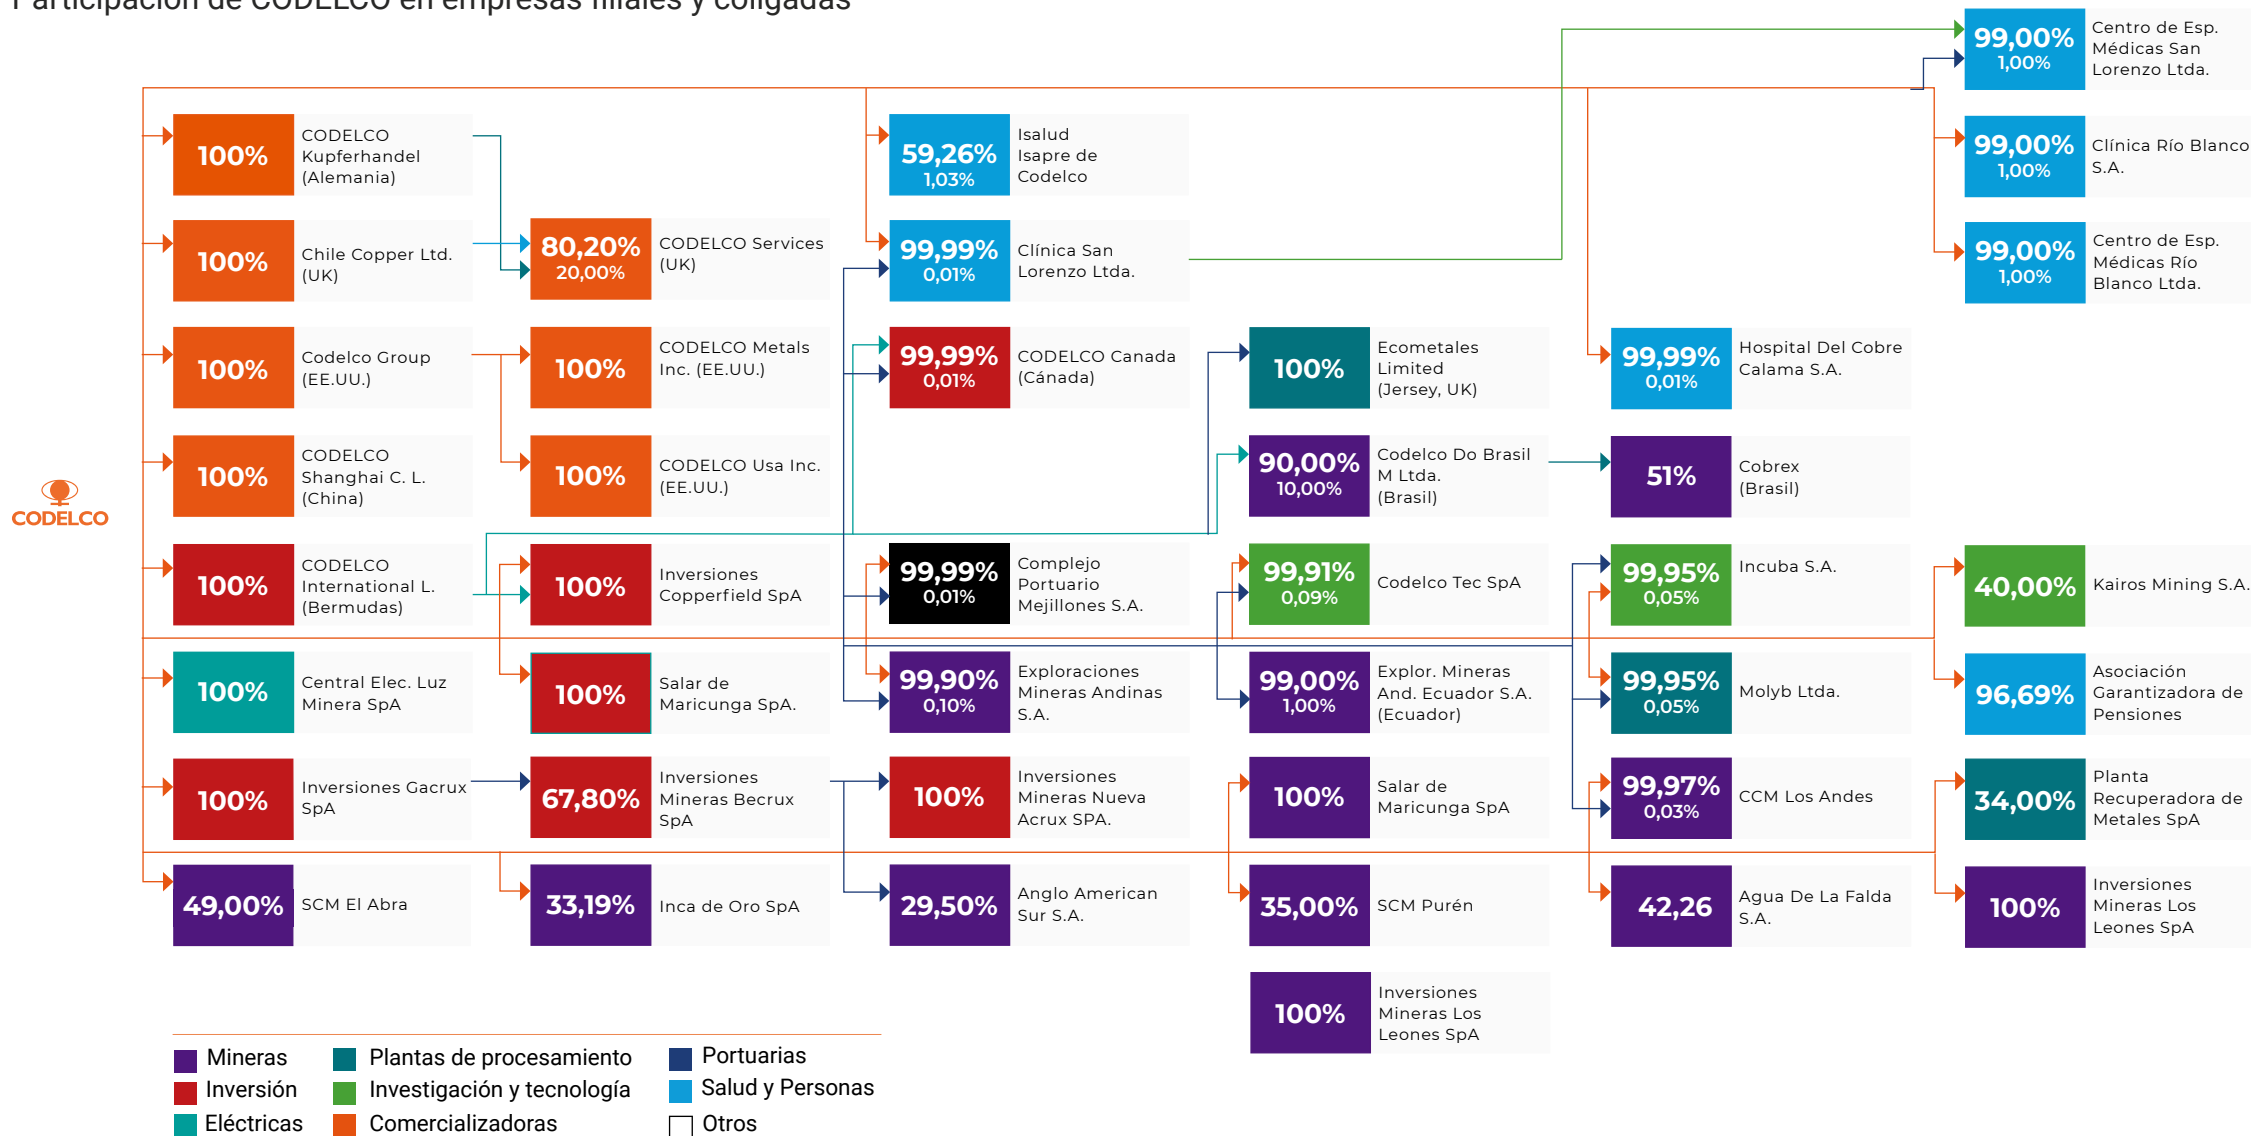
Participación de CODELCO en empresas filiales y coligadas

CODELCO

100% CODELCO Kupferhandel (Alemania)

100% Chile Copper Ltd. (UK)

100% Codelco Group (EE.UU.)

100% CODELCO Shanghai C. L. (China)

100% CODELCO International L. (Bermudas)

100% Central Elec. Luz Minera SpA

100% Inversiones Gacrux SpA

49,00% SCM El Abra

80,20% 20,00% CODELCO Services (UK)

100% CODELCO Metals Inc. (EE.UU.)

100% CODELCO Usa Inc. (EE.UU.)

100% Inversiones Copperfield SpA

100% Salar de Maricunga SpA.

67,80% Inversiones Mineras Becrux SpA

33,19% Inca de Oro SpA

59,26% 1,03% Isalud Isapre de Codelco

99,99% 0,01% Clínica San Lorenzo Ltda.

99,99% 0,01% CODELCO Canada (Cánada)

99,99% 0,01% Complejo Portuario Mejillones S.A.

99,90% 0,10% Exploraciones Mineras Andinas S.A.

100% Inversiones Mineras Nueva Acrux SPA.

29,50% Anglo American Sur S.A.

100% Ecometales Limited (Jersey, UK)

90,00% 10,00% Codelco Do Brasil M Ltda. (Brasil)

99,91% 0,09% Codelco Tec SpA

99,00% 1,00% Explor. Mineras And. Ecuador S.A. (Ecuador)

100% Salar de Maricunga SpA

35,00% SCM Purén

100% Inversiones Mineras Los Leones SpA

99,99% 0,01% Hospital Del Cobre Calama S.A.

51% Cobrex (Brasil)

99,95% 0,05% Incuba S.A.

99,95% 0,05% Molyb Ltda.

99,97% 0,03% CCM Los Andes

42,26 Agua De La Falda S.A.

99,00% 1,00% Centro de Esp. Médicas San Lorenzo Ltda.

99,00% 1,00% Clínica Río Blanco S.A.

99,00% 1,00% Centro de Esp. Médicas Río Blanco Ltda.

40,00% Kairos Mining S.A.

96,69% Asociación Garantizadora de Pensiones

34,00% Planta Recuperadora de Metales SpA

100% Inversiones Mineras Los Leones SpA

Mineras
Inversión
Eléctricas
Plantas de procesamiento
Investigación y tecnología
Comercializadoras
Portuarias
Salud y Personas
Otros